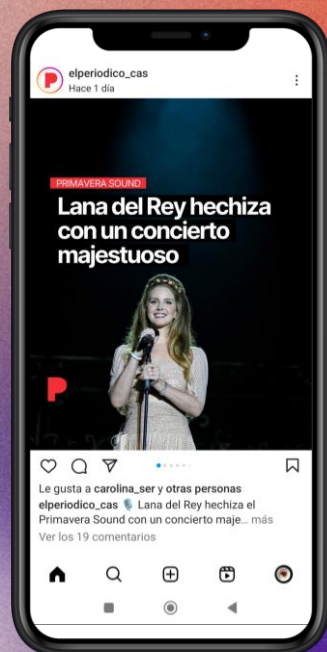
elperiodico_cas
Hace 1 día

PRIMAVERA SOUND
Lana del Rey hechiza con un concierto majestuoso

Le gusta a carolina_ser y otras personas
elperiodico_cas 🎙️ Lana del Rey hechiza el Primavera Sound con un concierto maje... más
Ver los 19 comentarios